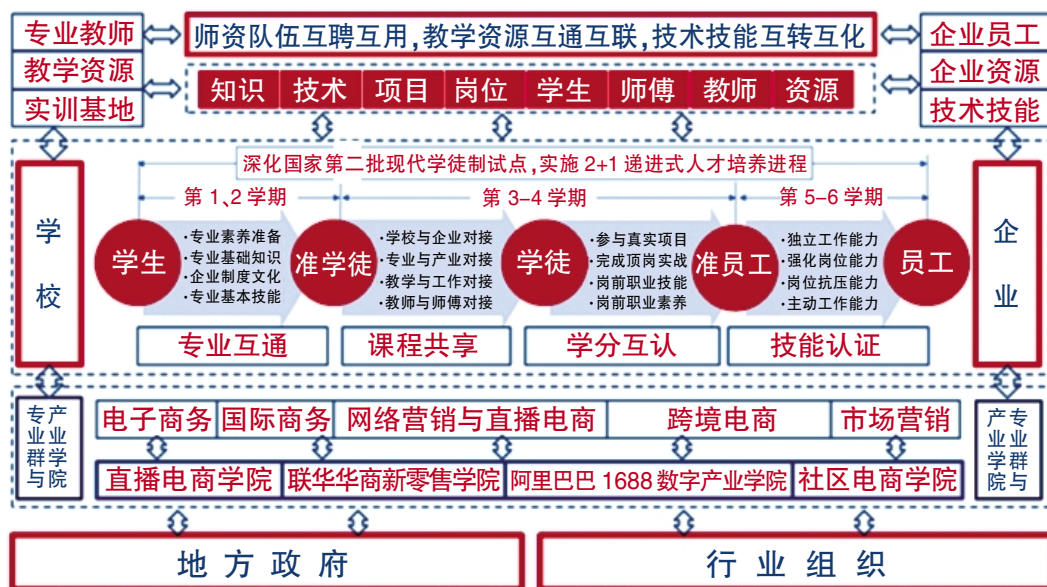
专业教师
教学资源
实训基地

师资队伍互聘互用，教学资源互通互联，技术技能互转互化

企业员工
企业资源
技术技能

知识 技术 项目 岗位 学生 师傅 教师 资源

学校

深化国家第二批现代学徒制试点，实施 2+1 递进式人才培养进程

第 1、2 学期 第 3–4 学期 第 5–6 学期

学生
·专业素养准备
·专业基础知识
·企业制度文化
·专业基本技能

准学徒
·学校与企业对接
·专业与产业对接
·教学与工作对接
·教师与师傅对接

学徒
·参与真实项目
·完成顶岗实战
·岗前职业技能
·岗前职业素养

准员工
·独立工作能力
·强化岗位能力
·岗位抗压能力
·主动工作能力

员工

企业

专业互通 课程共享 学分互认 技能认证

专产业业群学与院

电子商务 国际商务 网络营销与直播电商 跨境电商 市场营销

直播电商学院 联华华商新零售学院 阿里巴巴 1688 数字产业学院 社区电商学院

产专业学群院与

地方政府 行业组织